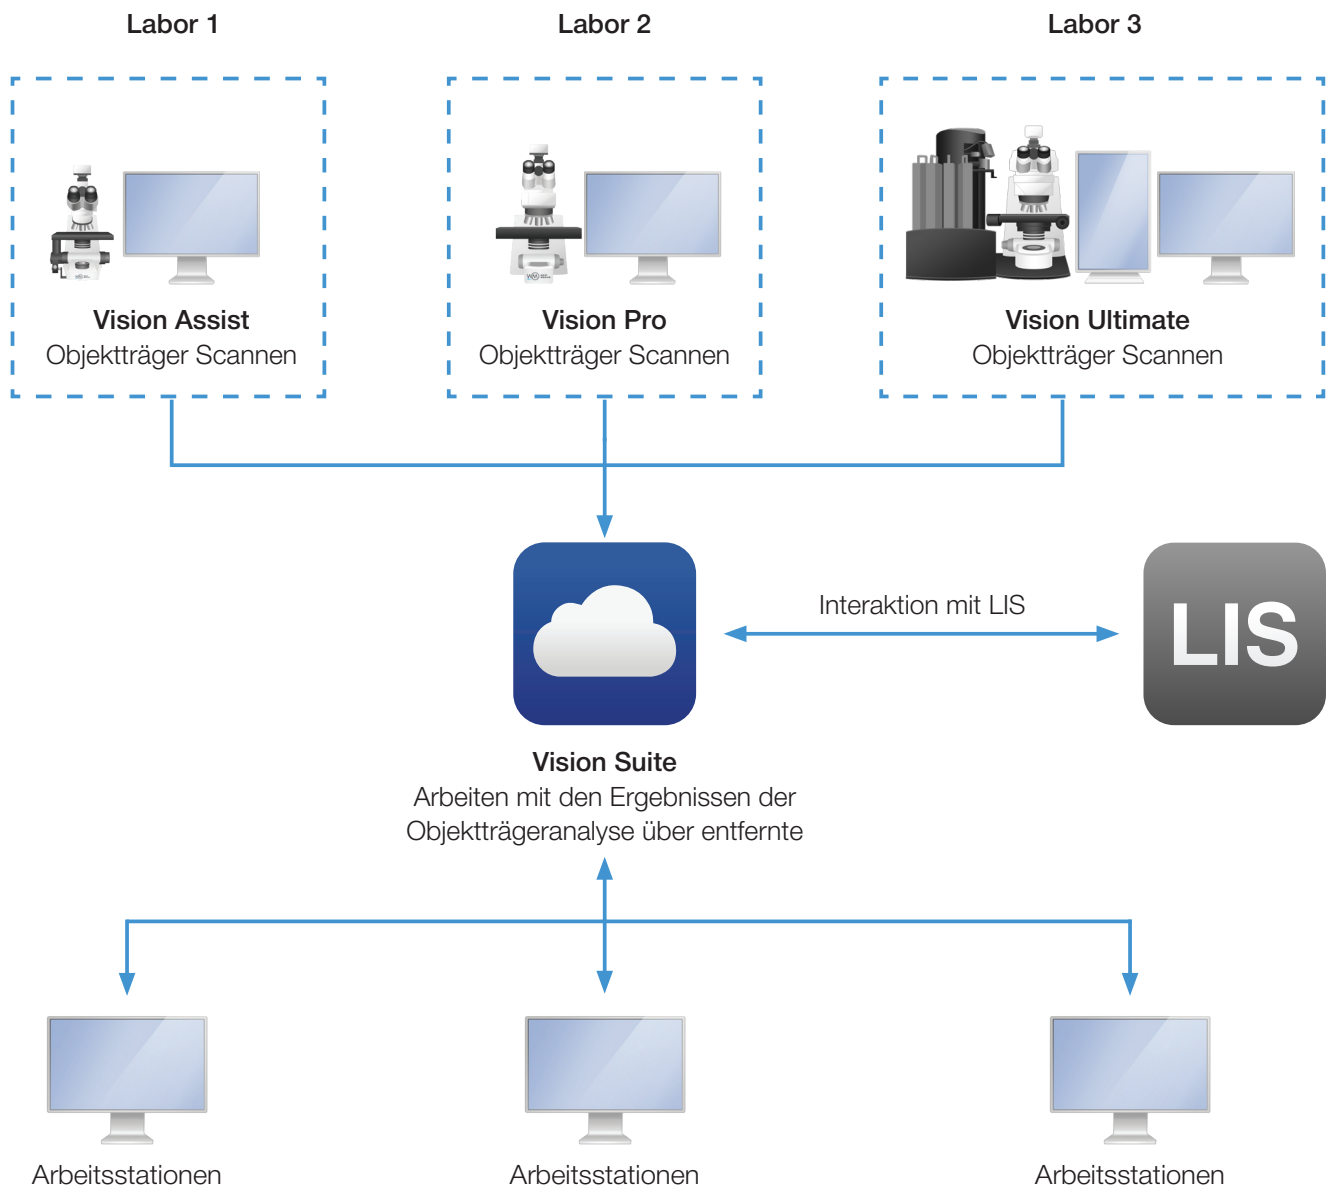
Labor 1

Labor 2

Labor 3

Vision Assist
Objektträger Scannen

Vision Pro
Objektträger Scannen

Vision Ultimate
Objektträger Scannen

Interaktion mit LIS

LIS

Vision Suite
Arbeiten mit den Ergebnissen der Objektträgeranalyse über entfernte

Arbeitsstationen

Arbeitsstationen

Arbeitsstationen